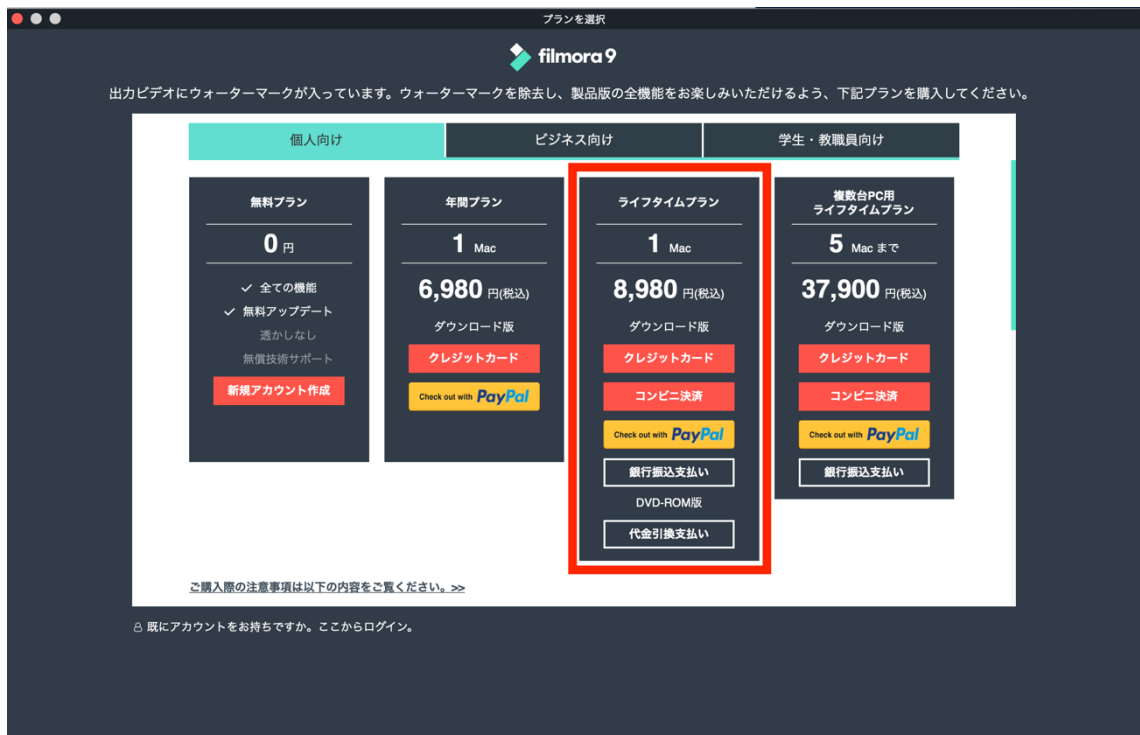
プランを選択

filmora 9

出力ビデオにウォーターマークが入っています。ウォーターマークを除去し、製品版の全機能をお楽しみいただけるよう、下記プランを購入してください。

個人向け
ビジネス向け
学生・教職員向け

無料プラン
0 円
✓ 全ての機能
✓ 無料アップデート
透かしなし
無償技術サポート
新規アカウント作成

年間プラン
1 Mac
6,980 円(税込)
ダウンロード版
クレジットカード
Check out with PayPal

ライフタイムプラン
1 Mac
8,980 円(税込)
ダウンロード版
クレジットカード
コンビニ決済
Check out with PayPal
銀行振込支払い
DVD-ROM版
代金引換支払い

複数台PC用
ライフタイムプラン
5 Macまで
37,900 円(税込)
ダウンロード版
クレジットカード
コンビニ決済
Check out with PayPal
銀行振込支払い

ご購入際の注意事項は以下の内容をご覧ください。>>

既にアカウントをお持ちですか。ここからログイン。